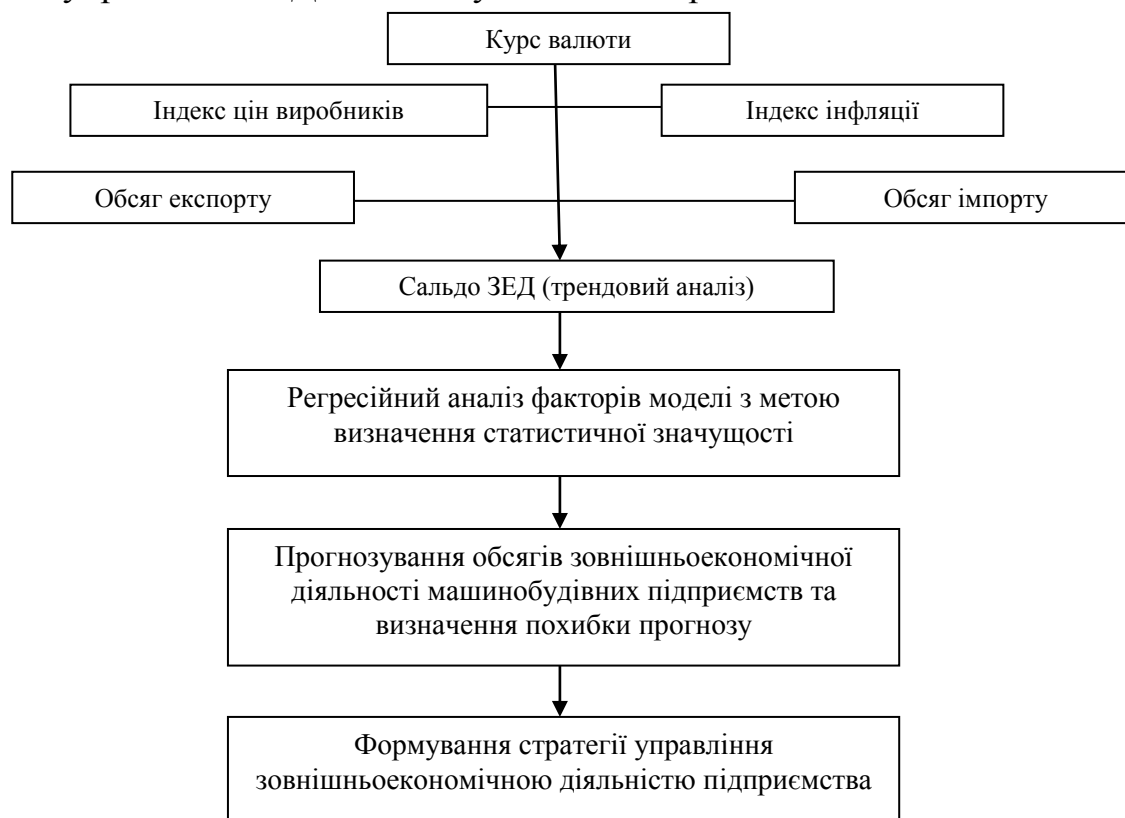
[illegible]

Курс валюти

Індекс цін виробників

Індекс інфляції

Обсяг експорту

Обсяг імпорту

Сальдо ЗЕД (трендовий аналіз)

Регресійний аналіз факторів моделі з метою визначення статистичної значущості

Прогнозування обсягів зовнішньоекономічної діяльності машинобудівних підприємств та визначення похибки прогнозу

Формування стратегії управління зовнішньоекономічною діяльністю підприємства